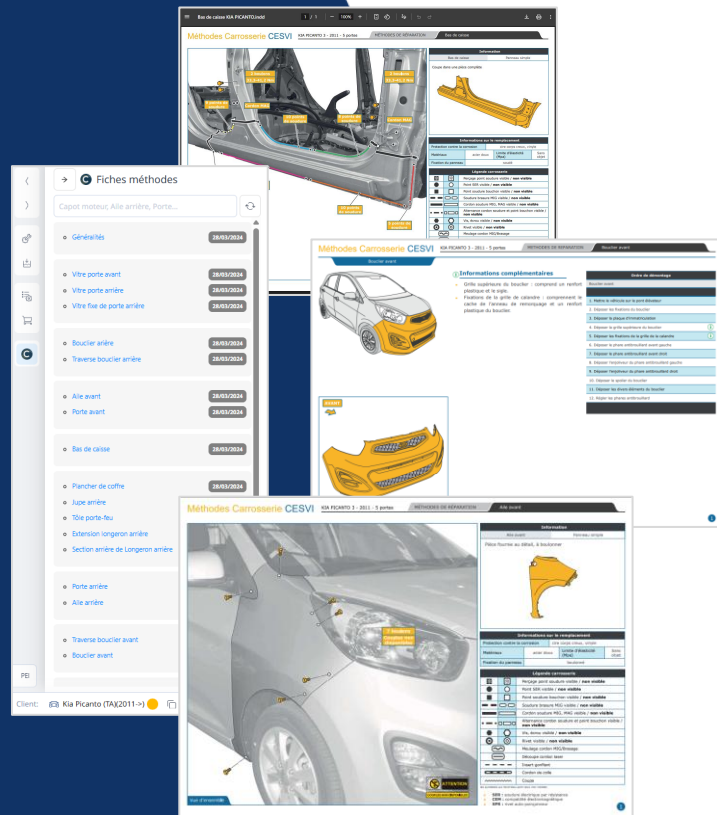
Bas de caisse KIA PICANTO.indd

Méthodes Carrosserie CESVI

KIA PICANTO 3 - 2011 - 5 portes

MÉTHODES DE RÉPARATION

Bas de caisse

Information

Bas de caisse

Panneau simple

Informations sur le remplacement

Légende carrosserie

Fiches méthodes

Capot moteur, Aile arrière, Porte...

Généralités 28/03/2024

Vitre porte avant 28/03/2024

Vitre porte arrière 28/03/2024

Vitre fixe de porte arrière 28/03/2024

Bouclier arrière 28/03/2024

Traverse bouclier arrière 28/03/2024

Aile avant 28/03/2024

Porte avant 28/03/2024

Bas de caisse 28/03/2024

Plancher de coffre 28/03/2024

Jupe arrière

Tôle porte-feu

Extension longeron arrière

Section arrière de Longeron arrière

Porte arrière

Aile arrière

Traverse bouclier avant

Bouclier avant

PB

Client: Kia Picanto (TA)(2011->)

Méthodes Carrosserie CESVI

KIA PICANTO 3 - 2011 - 5 portes

MÉTHODES DE RÉPARATION

Bouclier avant

Informations complémentaires

Grille supérieure du bouclier : comprend un renfort plastique et le sigle.

Fixations de la grille de calandre : comprennent le cache de l'anneau de remorquage et un renfort plastique du bouclier.

Ordre de démontage

AVANT

Méthodes Carrosserie CESVI

KIA PICANTO 3 - 2011 - 5 portes

MÉTHODES DE RÉPARATION

Aile avant

Information

Aile avant

Panneau simple

Pièce fournie au détail, à boulonner

Informations sur le remplacement

Protection contre la corrosion

Matériaux

acier doux

Position du panneau

Secondaire

Légende carrosserie

Vis, écrou visible / non visible

Rivet visible / non visible

Coupe

ATTENTION

Vue d'ensemble